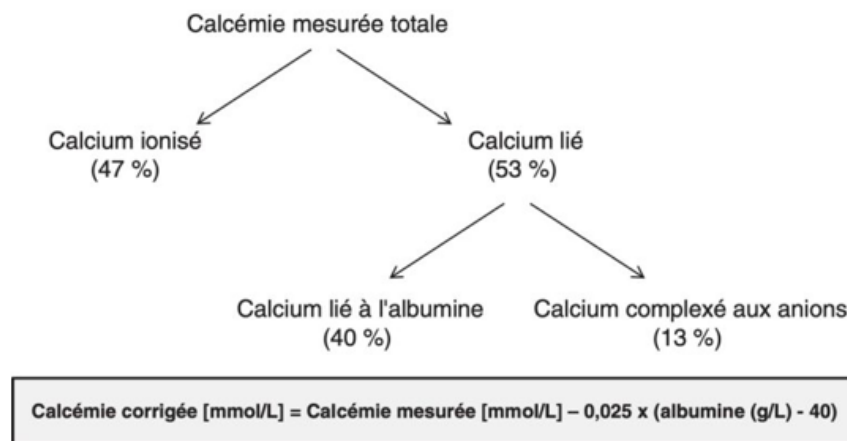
Calcémie mesurée totale

Calcium ionisé
(47 %)

Calcium lié
(53 %)

Calcium lié à l'albumine
(40 %)

Calcium complexé aux anions
(13 %)

Calcémie corrigée [mmol/L] = Calcémie mesurée [mmol/L] – 0,025 x (albumine (g/L) - 40)